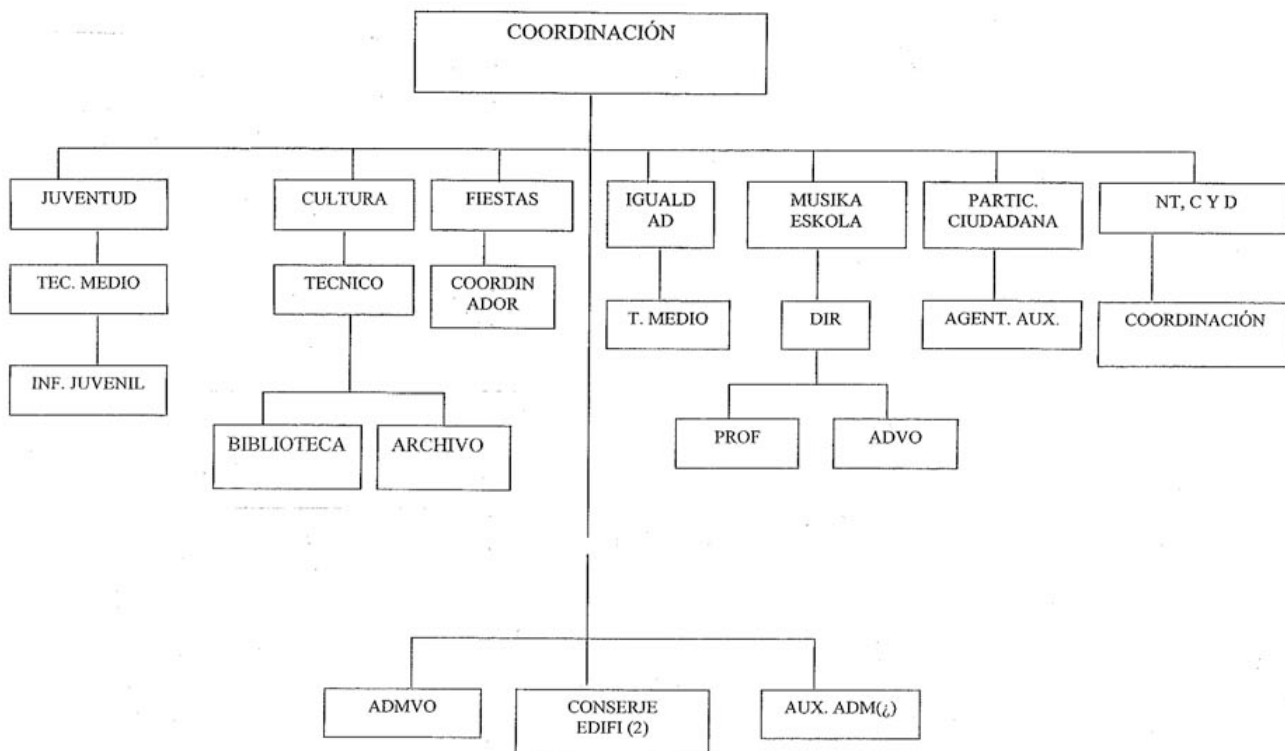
COORDINACIÓN

JUVENTUD

TEC. MEDIO

INF. JUVENIL

CULTURA

TECNICO

BIBLIOTECA

ARCHIVO

FIESTAS

COORDIN ADOR

IGUALD AD

T. MEDIO

MUSIKA ESKOLA

DIR

PROF

ADVO

PARTIC. CIUDADANA

AGENT. AUX.

NT, C Y D

COORDINACIÓN

ADMVO

CONSERJE EDIFI (2)

AUX. ADM(¿)